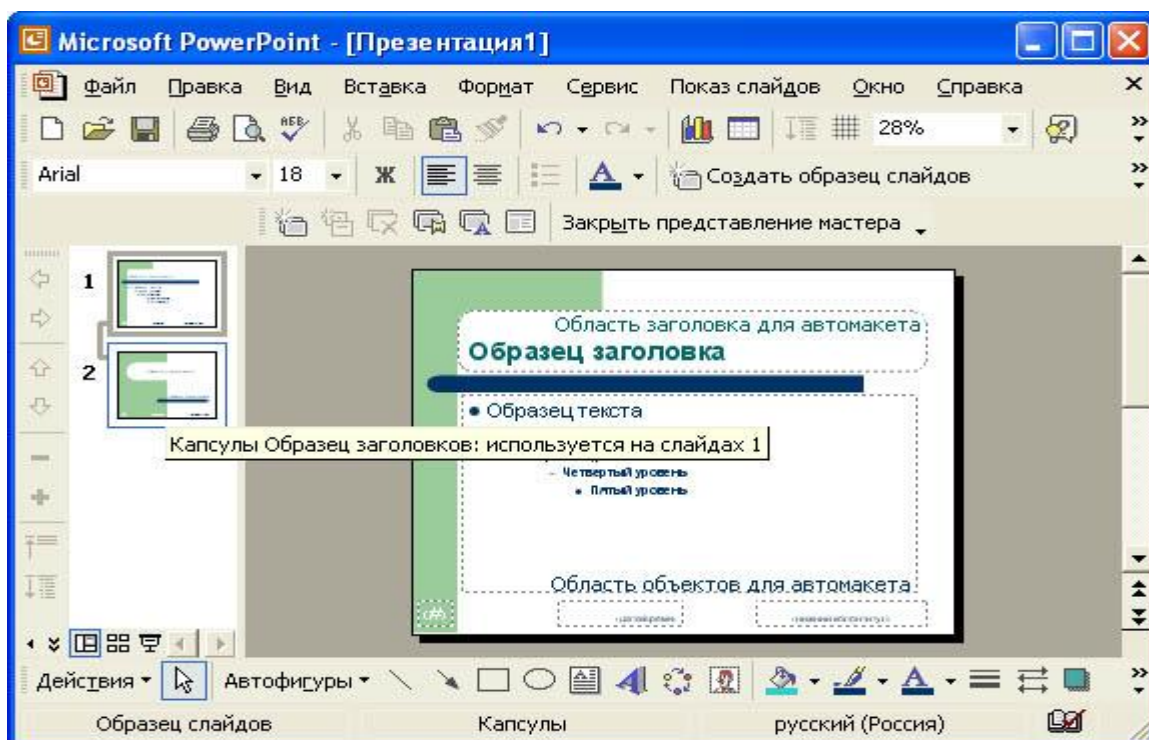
Microsoft PowerPoint - [Презентация1]

Файл Правка Вид Вставка Формат Сервис Показ слайдов Окно Справка

28%

Arial 18 Ж Создать образец слайдов

Закрыть представление мастера

1

2

Область заголовка для автомакета

Образец заголовка

• Образец текста

Капсулы Образец заголовков: используется на слайдах 1

– Четвертый уровень

• Пятый уровень

Область объектов для автомакета

Действия Автофигуры

Образец слайдов Капсулы русский (Россия)